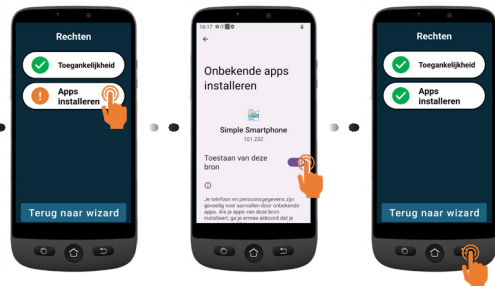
Rechten

Toegankelijkheid

Apps installeren

Terug naar wizard

16:17

Onbekende apps installeren

Simple Smartphone
101.232

Toestaan van deze bron

Je telefoon en persoonsgegevens zijn gevoelig voor aanvallen door onbekende apps. Als je apps van deze bron installeert, ga je ermee akkoord dat je

Rechten

Toegankelijkheid

Apps installeren

Terug naar wizard